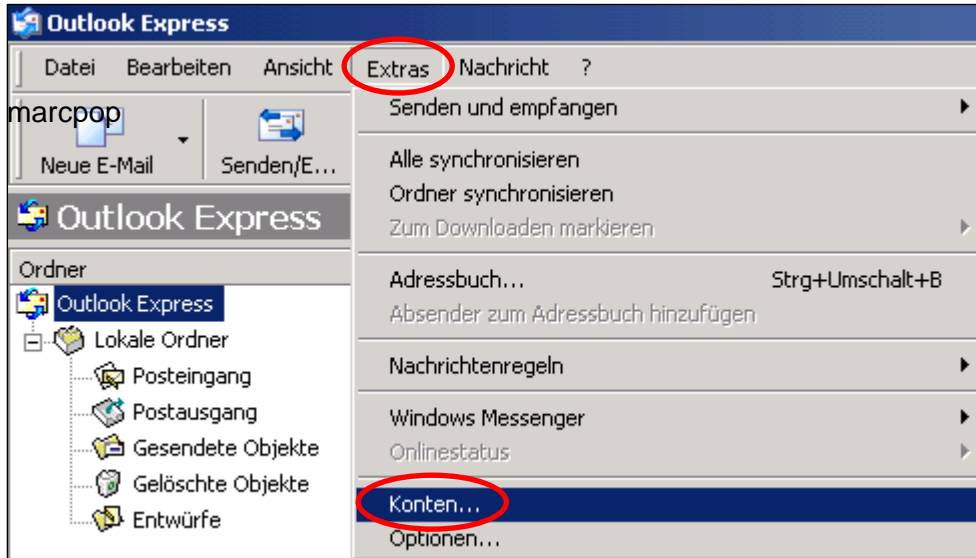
Outlook Express

Datei Bearbeiten Ansicht Extras Nachricht ?

marcpop

Neue E-Mail Senden/E...

Outlook Express

Ordner

Outlook Express
Lokale Ordner
Posteingang
Postausgang
Gesendete Objekte
Gelöschte Objekte
Entwürfe

Senden und empfangen

Alle synchronisieren
Ordner synchronisieren
Zum Downloaden markieren

Adressbuch... Strg+Umschalt+B
Absender zum Adressbuch hinzufügen

Nachrichtenregeln

Windows Messenger
Onlinestatus

Konten...
Optionen...